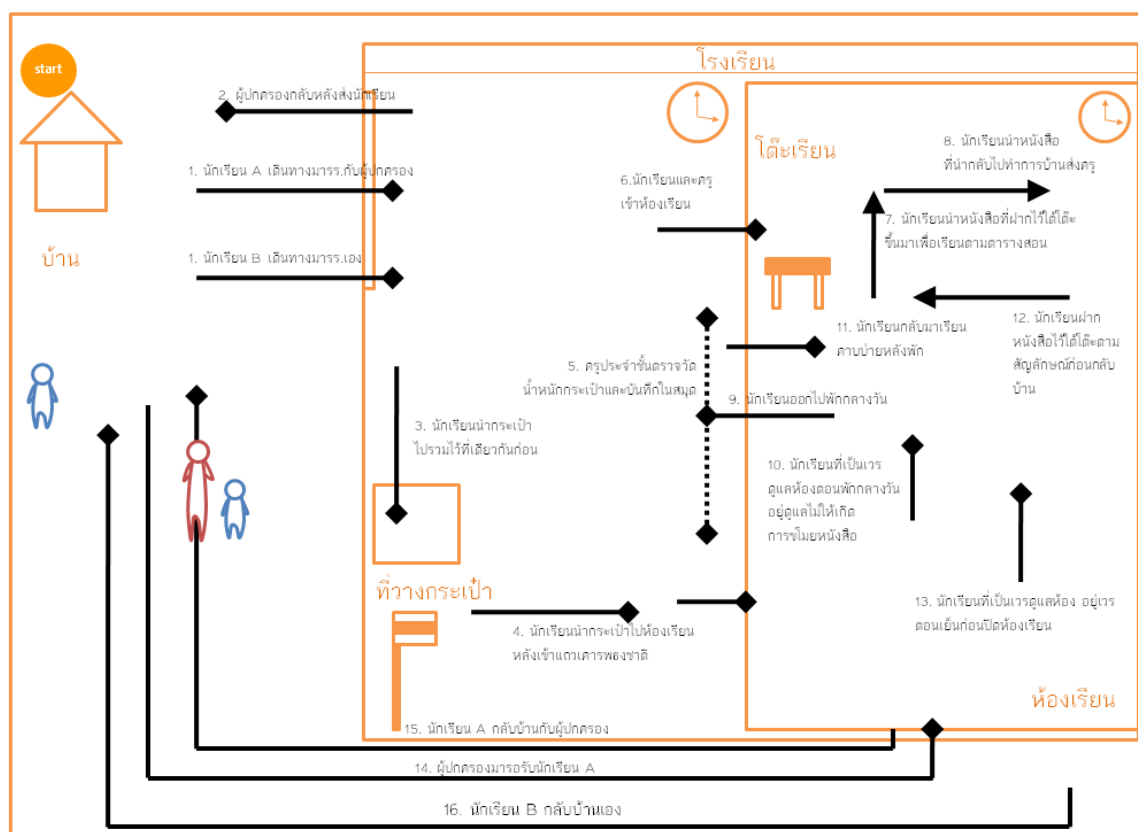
start

โรงเรียน

2. ผู้ปกครองกลับหลังส่งนักเรียน

1. นักเรียน A เดินทางมารร.กับผู้ปกครอง

1. นักเรียน B เดินทางมารร.เอง

บ้าน

6.นักเรียนและครูเข้าห้องเรียน

โต๊ะเรียน

8. นักเรียนนำหนังสือที่นำกลับไปทำการบ้านส่งครู

7. นักเรียนนำหนังสือที่ฝากไว้ใต้โต๊ะขึ้นมาเพื่อเรียนตามตารางสอน

12. นักเรียนฝากหนังสือไว้ใต้โต๊ะตามสัญลักษณ์ก่อนกลับบ้าน

11. นักเรียนกลับมาเรียนคาบบ่ายหลังพัก

5. ครูประจำชั้นตรวจวัดน้ำหนักกระเป๋าและบันทึกในสมุด

9. นักเรียนออกไปพักกลางวัน

3. นักเรียนนำกระเป๋าไปรวมไว้ที่เดียวกันก่อน

10. นักเรียนที่เป็นเวรดูแลห้องตอนพักกลางวันอยู่ดูแลไม่ให้เกิดการขโมยหนังสือ

ที่วางกระเป๋า

4. นักเรียนนำกระเป๋าไปห้องเรียนหลังเข้าแถวเคารพธงชาติ

13. นักเรียนที่เป็นเวรดูแลห้อง อยู่เวรตอนเย็นก่อนปิดห้องเรียน

ห้องเรียน

15. นักเรียน A กลับบ้านกับผู้ปกครอง

14. ผู้ปกครองมารอรับนักเรียน A

16. นักเรียน B กลับบ้านเอง